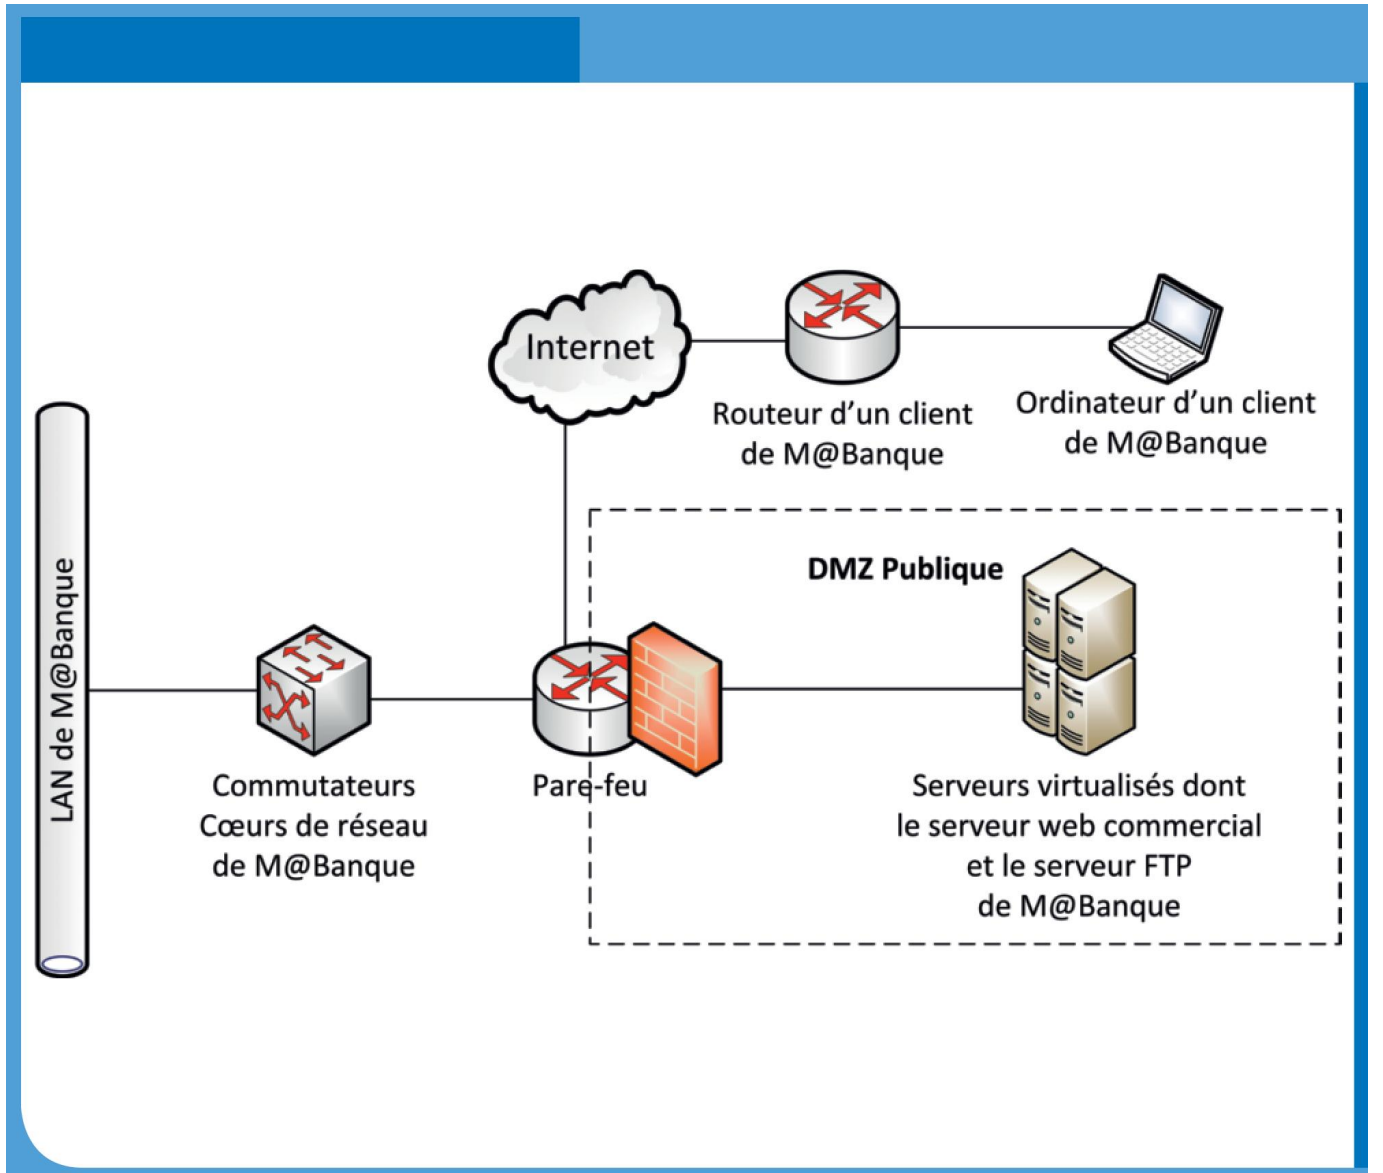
Internet

Routeur d'un client de M@Banque

Ordinateur d'un client de M@Banque

LAN de M@Banque

DMZ Publique

Commutateurs Cœurs de réseau de M@Banque

Pare-feu

Serveurs virtualisés dont le serveur web commercial et le serveur FTP de M@Banque